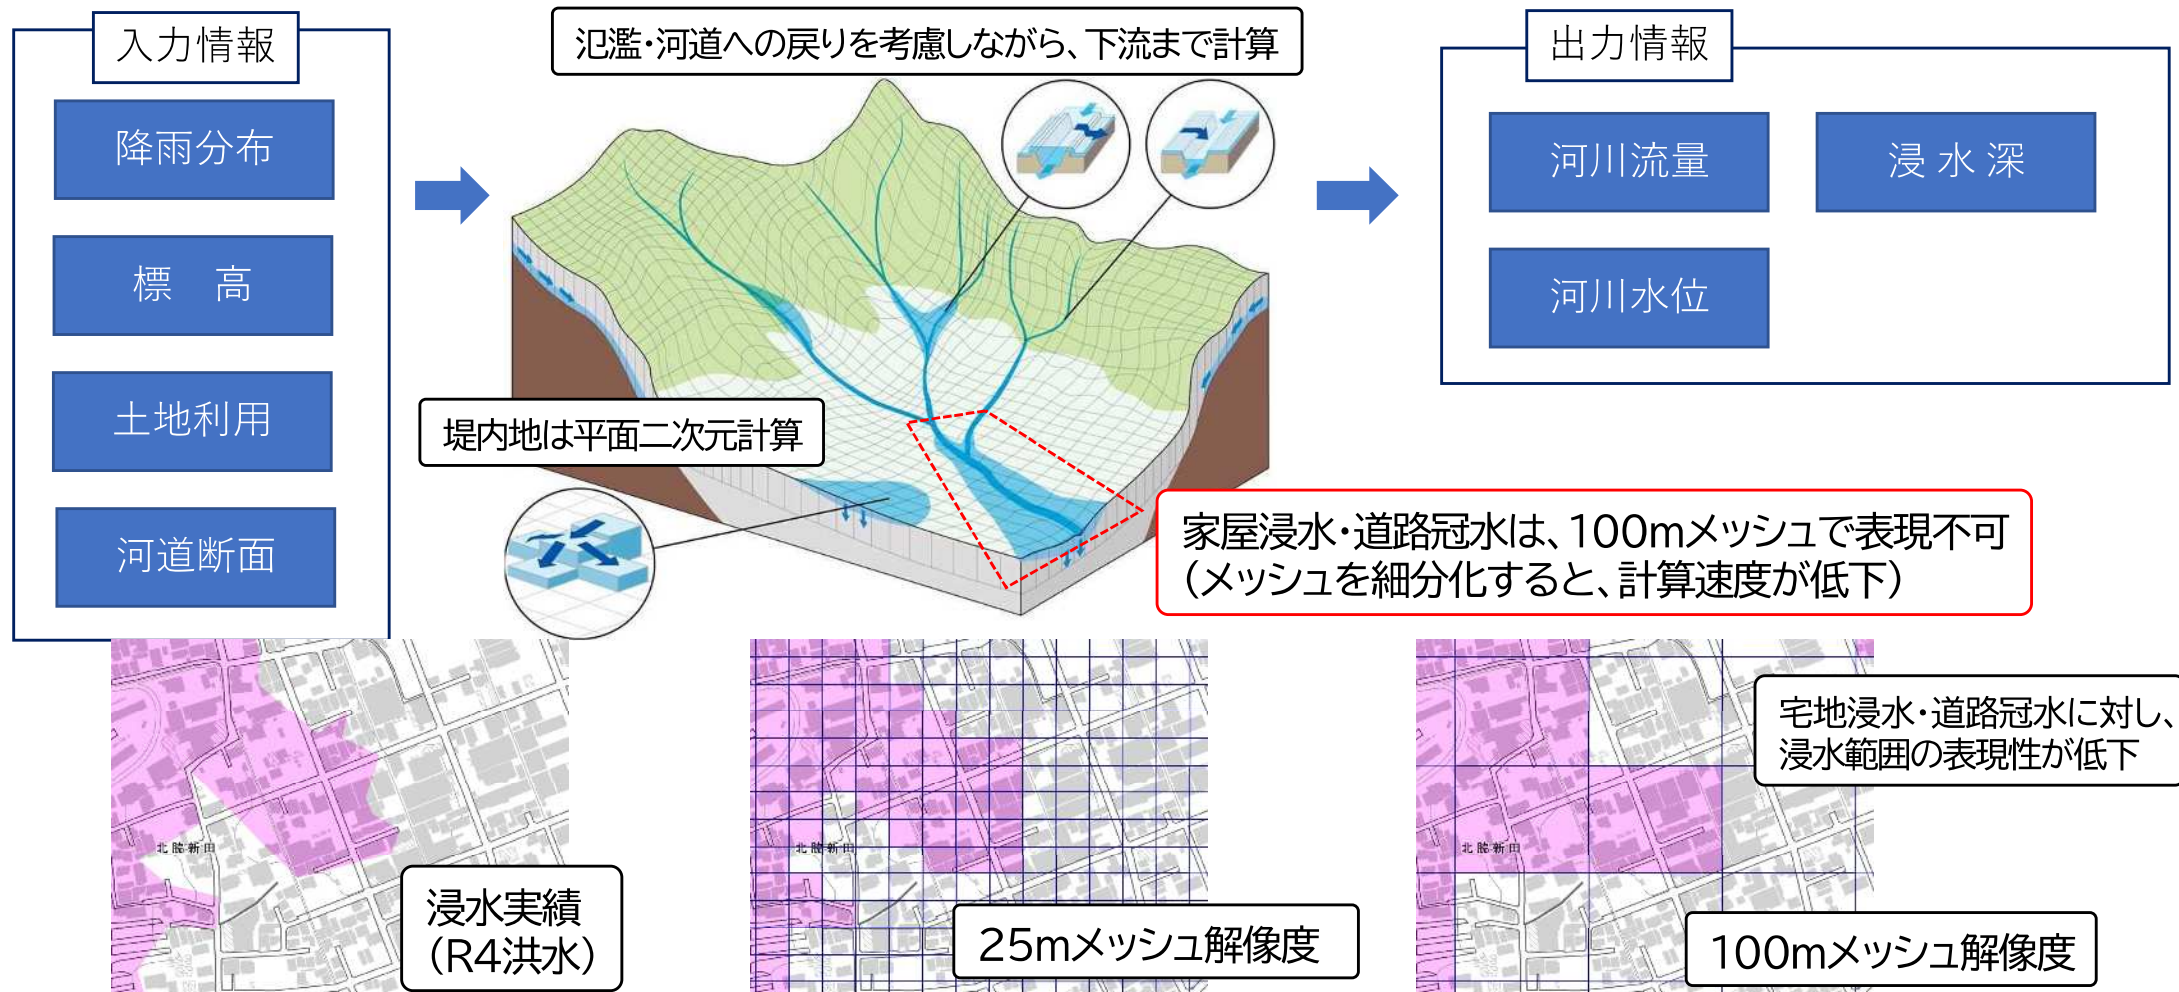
入力情報

降雨分布

標　高

土地利用

河道断面

氾濫・河道への戻りを考慮しながら、下流まで計算

堤内地は平面二次元計算

出力情報

河川流量

浸水深

河川水位

家屋浸水・道路冠水は、100mメッシュで表現不可
（メッシュを細分化すると、計算速度が低下）

北陸新田

浸水実績
（R4洪水）

北陸新田

25mメッシュ解像度

北陸新田

宅地浸水・道路冠水に対し、
浸水範囲の表現性が低下

100mメッシュ解像度